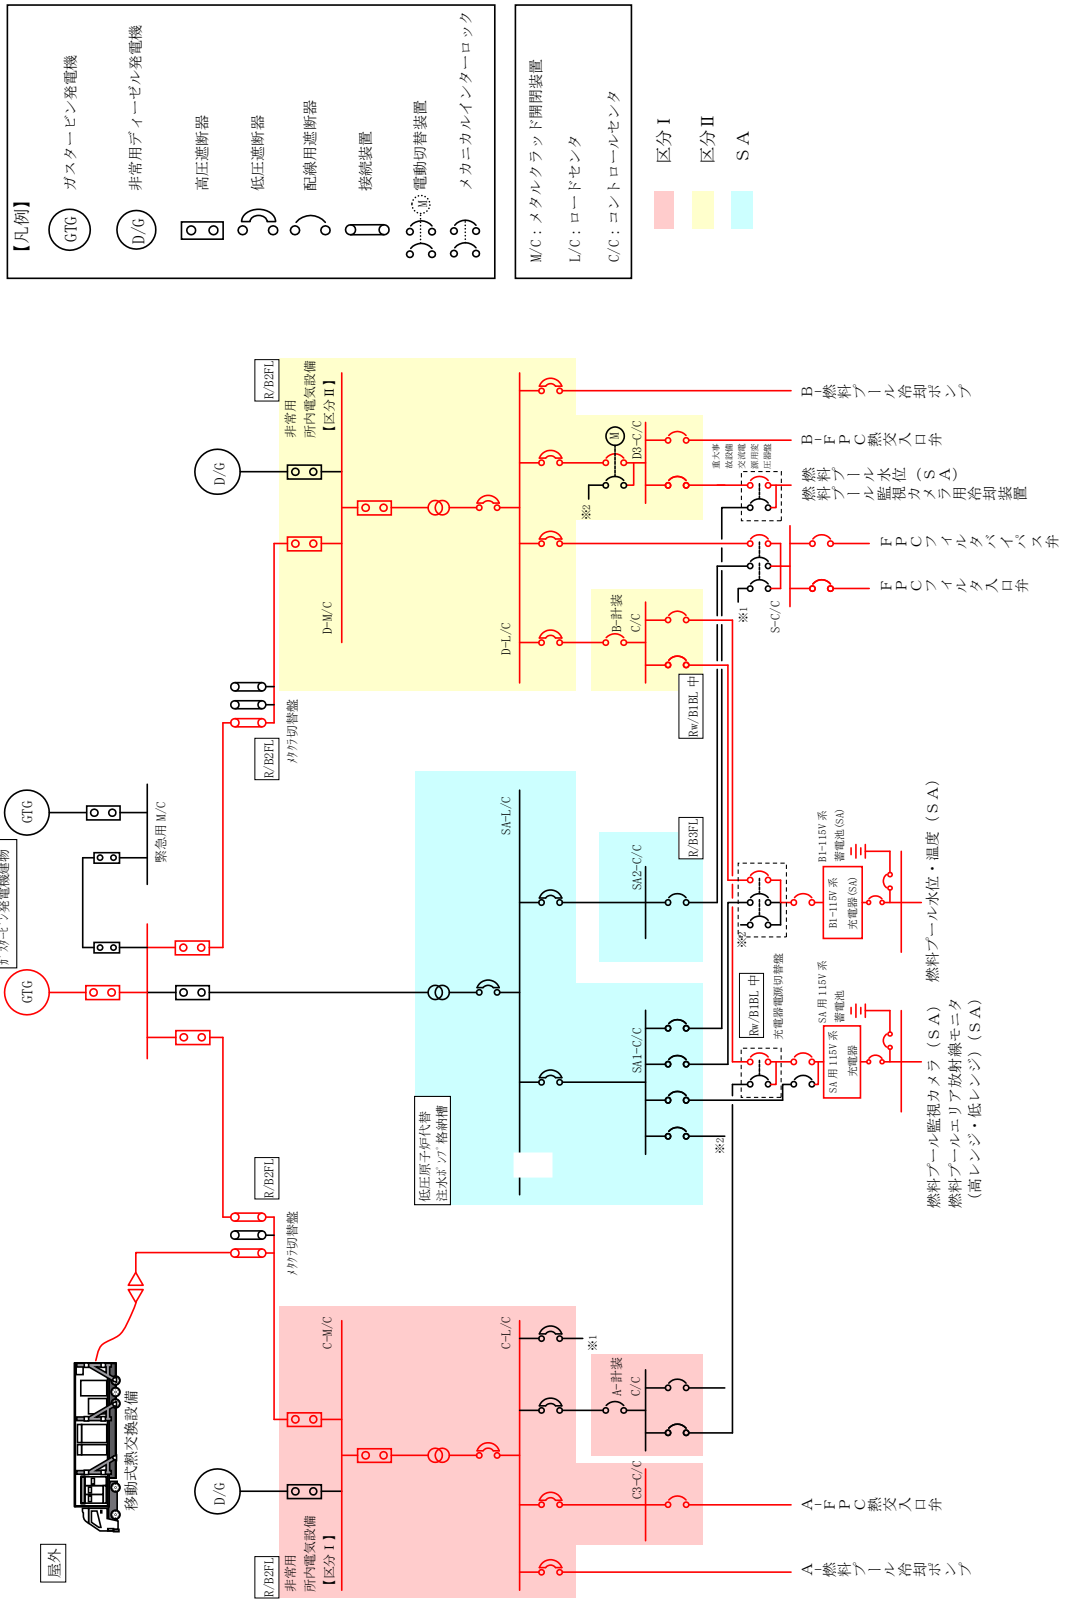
【凡例】
GTG ガスタービン発電機
D/G 非常用ディーゼル発電機
高圧遮断器
低圧遮断器
配線用遮断器
接続装置
M 電動切替装置
メカニカルインターロック

M/C：メタルクラッド開閉装置
L/C：ロードセンタ
C/C：コントロールセンタ
区分Ⅰ
区分Ⅱ
SA

屋外
移動式熱交換設備
ガスタービン発電機建物
GTG
GTG
緊急用M/C
R/B2FL
メタクラ切替盤
R/B2FL
メタクラ切替盤
R/B2FL
非常用所内電気設備【区分Ⅱ】
D/G
D-M/C
D-L/C
D3-C/C
M
※2
重大事故設備交流電源用変圧器
B-計装C/C
Rw/B1BL 中
※1
S-C/C
SA-L/C
SA2-C/C
R/B3FL
SA1-C/C
※2
低圧原子炉代替注水ポンプ格納槽
Rw/B1BL 中
充電器電源切替盤
B1-115V系蓄電池(SA)
B1-115V系充電器(SA)
SA用115V系蓄電池
SA用115V系充電器
R/B2FL
非常用所内電気設備【区分Ⅰ】
D/G
C-M/C
C-L/C
※1
A-計装C/C
C3-C/C
B-燃料プール冷却ポンプ
B-FPC熱交入口弁
燃料プール監視カメラ(SA)用冷却装置
FPCフィルタバイパス弁
FPCフィルタ入口弁
燃料プール水位・温度(SA)
燃料プール監視カメラ(SA)
燃料プールエリア放射線モニタ(高レンジ・低レンジ)(SA)
A-FPC熱交入口弁
A-燃料プール冷却ポンプ